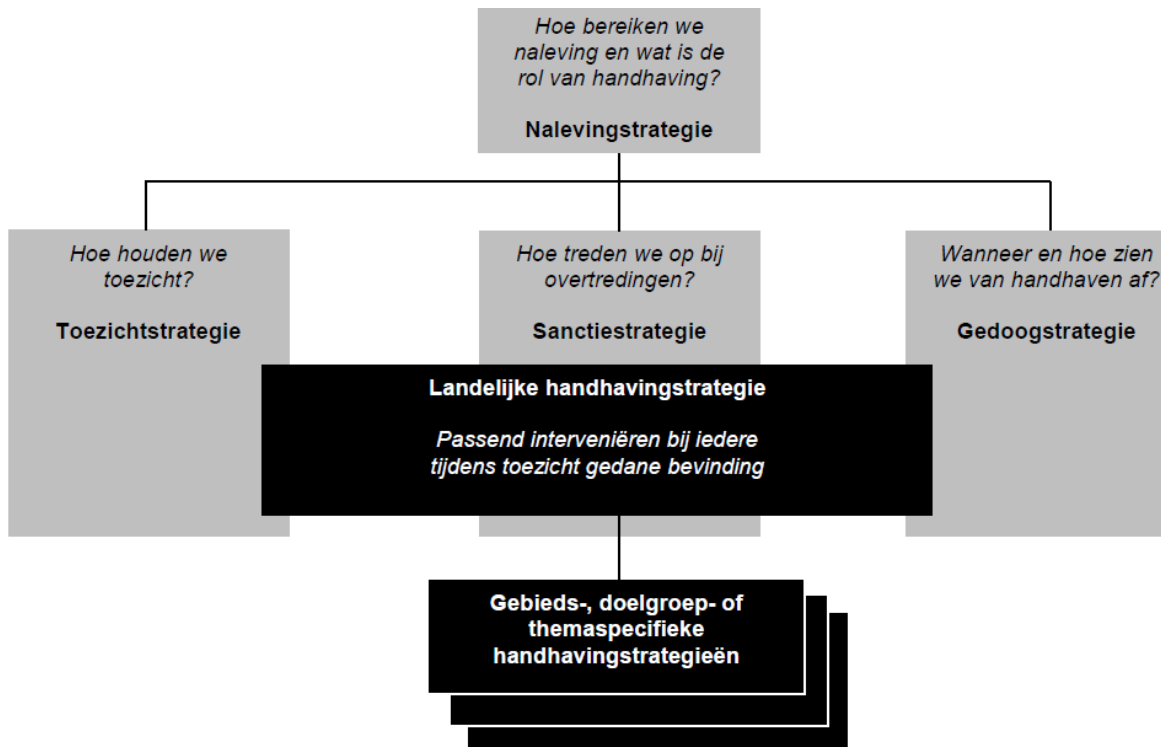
Hoe bereiken we naleving en wat is de rol van handhaving?

Nalevingstrategie

Hoe houden we toezicht?

Toezichtstrategie

Hoe treden we op bij overtredingen?

Sanctiestrategie

Wanneer en hoe zien we van handhaven af?

Gedoogstrategie

Landelijke handhavingstrategie

Passend interveniëren bij iedere tijdens toezicht gedane bevinding

Gebieds-, doelgroep- of themaspecifieke handhavingstrategieën